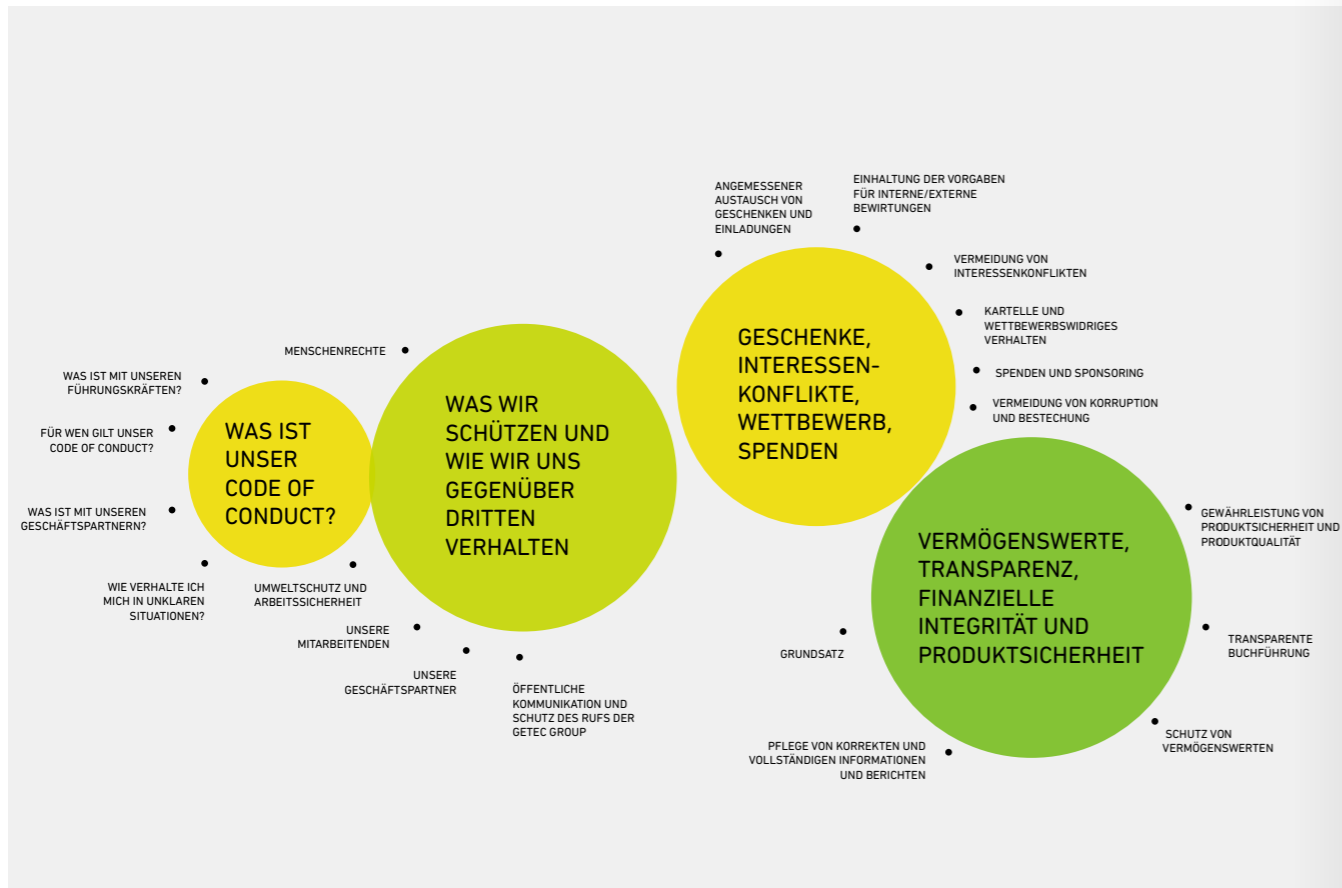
WAS IST MIT UNSEREN FÜHRUNGSKRÄFTEN?

FÜR WEN GILT UNSER CODE OF CONDUCT?

WAS IST MIT UNSEREN GESCHÄFTSPARTNERN?

WIE VERHALTE ICH MICH IN UNKLAREN SITUATIONEN?

WAS IST UNSER CODE OF CONDUCT?

MENSCHENRECHTE

UMWELTSCHUTZ UND ARBEITSSICHERHEIT

UNSERE MITARBEITENDEN

UNSERE GESCHÄFTSPARTNER

ÖFFENTLICHE KOMMUNIKATION UND SCHUTZ DES RUFS DER GETEC GROUP

WAS WIR SCHÜTZEN UND WIE WIR UNS GEGENÜBER DRITTEN VERHALTEN

ANGEMESSENER AUSTAUSCH VON GESCHENKEN UND EINLADUNGEN

EINHALTUNG DER VORGABEN FÜR INTERNE/EXTERNE BEWIRTUNGEN

VERMEIDUNG VON INTERESSENKONFLIKTEN

KARTELLE UND WETTBEWERBSWIDRIGES VERHALTEN

SPENDEN UND SPONSORING

VERMEIDUNG VON KORRUPTION UND BESTECHUNG

GESCHENKE, INTERESSEN-KONFLIKTE, WETTBEWERB, SPENDEN

GEWÄHRLEISTUNG VON PRODUKTSICHERHEIT UND PRODUKTQUALITÄT

VERMÖGENSWERTE, TRANSPARENZ, FINANZIELLE INTEGRITÄT UND PRODUKTSICHERHEIT

GRUNDSATZ

TRANSPARENTE BUCHFÜHRUNG

SCHUTZ VON VERMÖGENSWERTEN

PFLEGE VON KORREKTEN UND VOLLSTÄNDIGEN INFORMATIONEN UND BERICHTEN